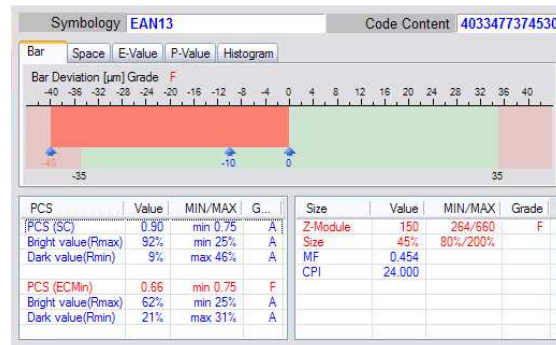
Symbology EAN13

Code Content 403347737453

Bar | Space | E-Value | P-Value | Histogram

Bar Deviation [µm] Grade F

-40 -36 -32 -28 -24 -20 -16 -12 -8 -4 0 4 8 12 16 20 24 28 32 36 40

-40 -10 0

-35 35

| PCS | Value | MIN/MAX | G... |
|---|---|---|---|
| PCS (SC) | 0.90 | min 0.75 | A |
| Bright value(Rmax) | 92% | min 25% | A |
| Dark value(Rmin) | 9% | max 46% | A |
| | | | |
| PCS (ECMin) | 0.66 | min 0.75 | F |
| Bright value(Rmax) | 62% | min 25% | A |
| Dark value(Rmin) | 21% | max 31% | A |

| Size | Value | MIN/MAX | Grade |
|---|---|---|---|
| Z-Module | 150 | 264/660 | F |
| Size | 45% | 80%/200% | |
| MF | 0.454 | | |
| CPI | 24.000 | | |